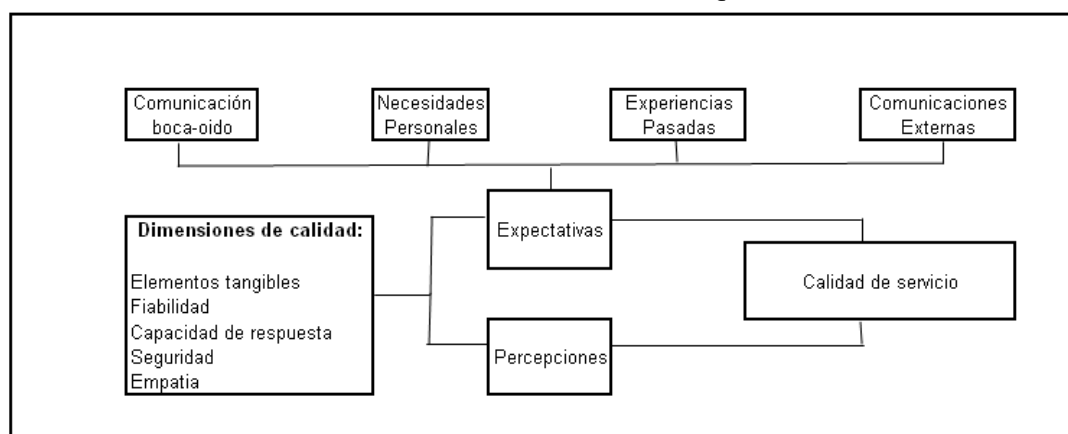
Comunicación boca-oido

Necesidades Personales

Experiencias Pasadas

Comunicaciones Externas

Dimensiones de calidad:

Elementos tangibles
Fiabilidad
Capacidad de respuesta
Seguridad
Empatia

Expectativas

Calidad de servicio

Percepciones